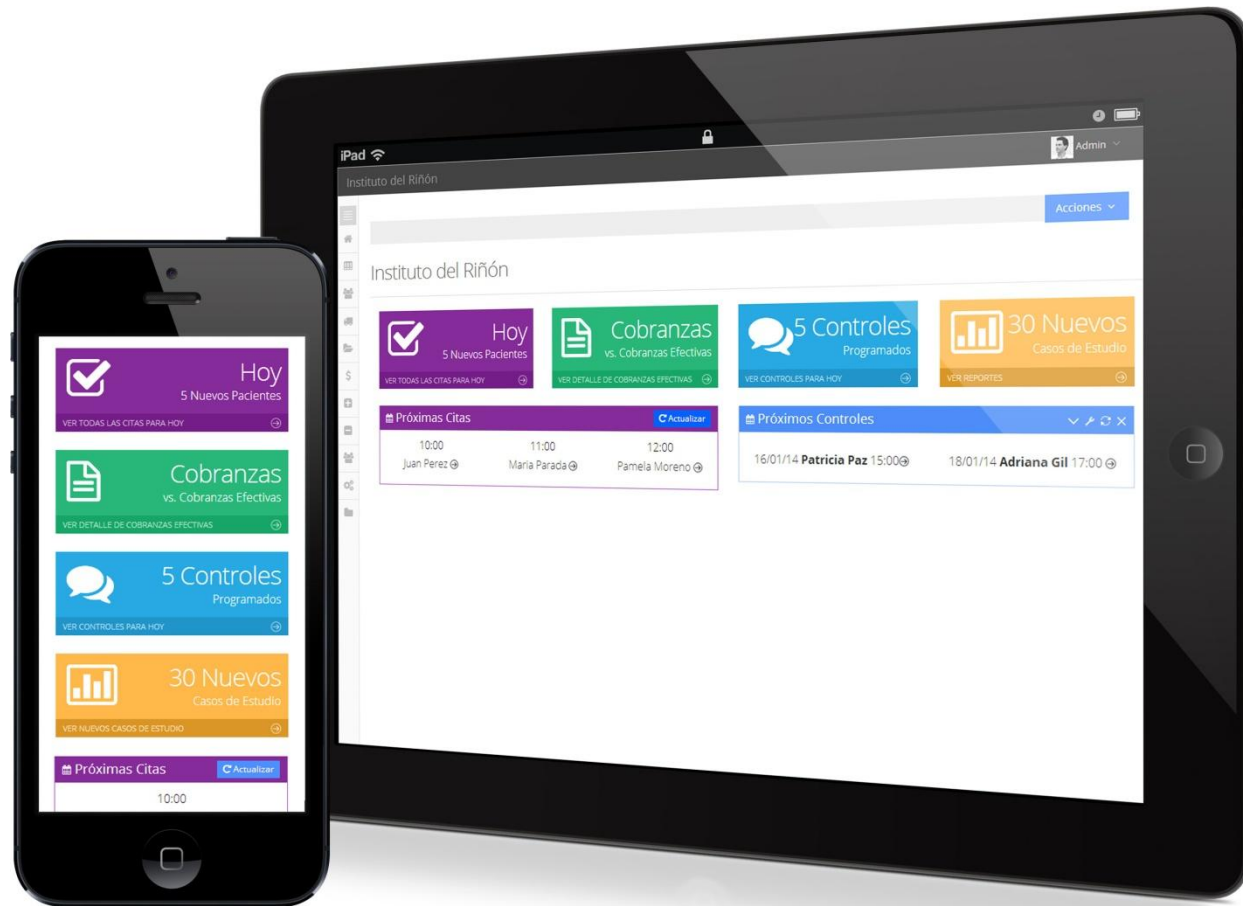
iPad

Admin

Instituto del Riñón

Acciones

Instituto del Riñón

Hoy
5 Nuevos Pacientes
VER TODAS LAS CITAS PARA HOY

Cobranzas
vs. Cobranzas Efectivas
VER DETALLE DE COBRANZAS EFECTIVAS

5 Controles
Programados
VER CONTROLES PARA HOY

30 Nuevos
Casos de Estudio
VER REPORTES

Próximas Citas
Actualizar

| 10:00 | 11:00 | 12:00 |
|---|---|---|
| Juan Perez | Maria Parada | Pamela Moreno |

Próximos Controles

16/01/14 **Patricia Paz** 15:00 18/01/14 **Adriana Gil** 17:00

Hoy
5 Nuevos Pacientes
VER TODAS LAS CITAS PARA HOY

Cobranzas
vs. Cobranzas Efectivas
VER DETALLE DE COBRANZAS EFECTIVAS

5 Controles
Programados
VER CONTROLES PARA HOY

30 Nuevos
Casos de Estudio
VER NUEVOS CASOS DE ESTUDIO

Próximas Citas
Actualizar
10:00